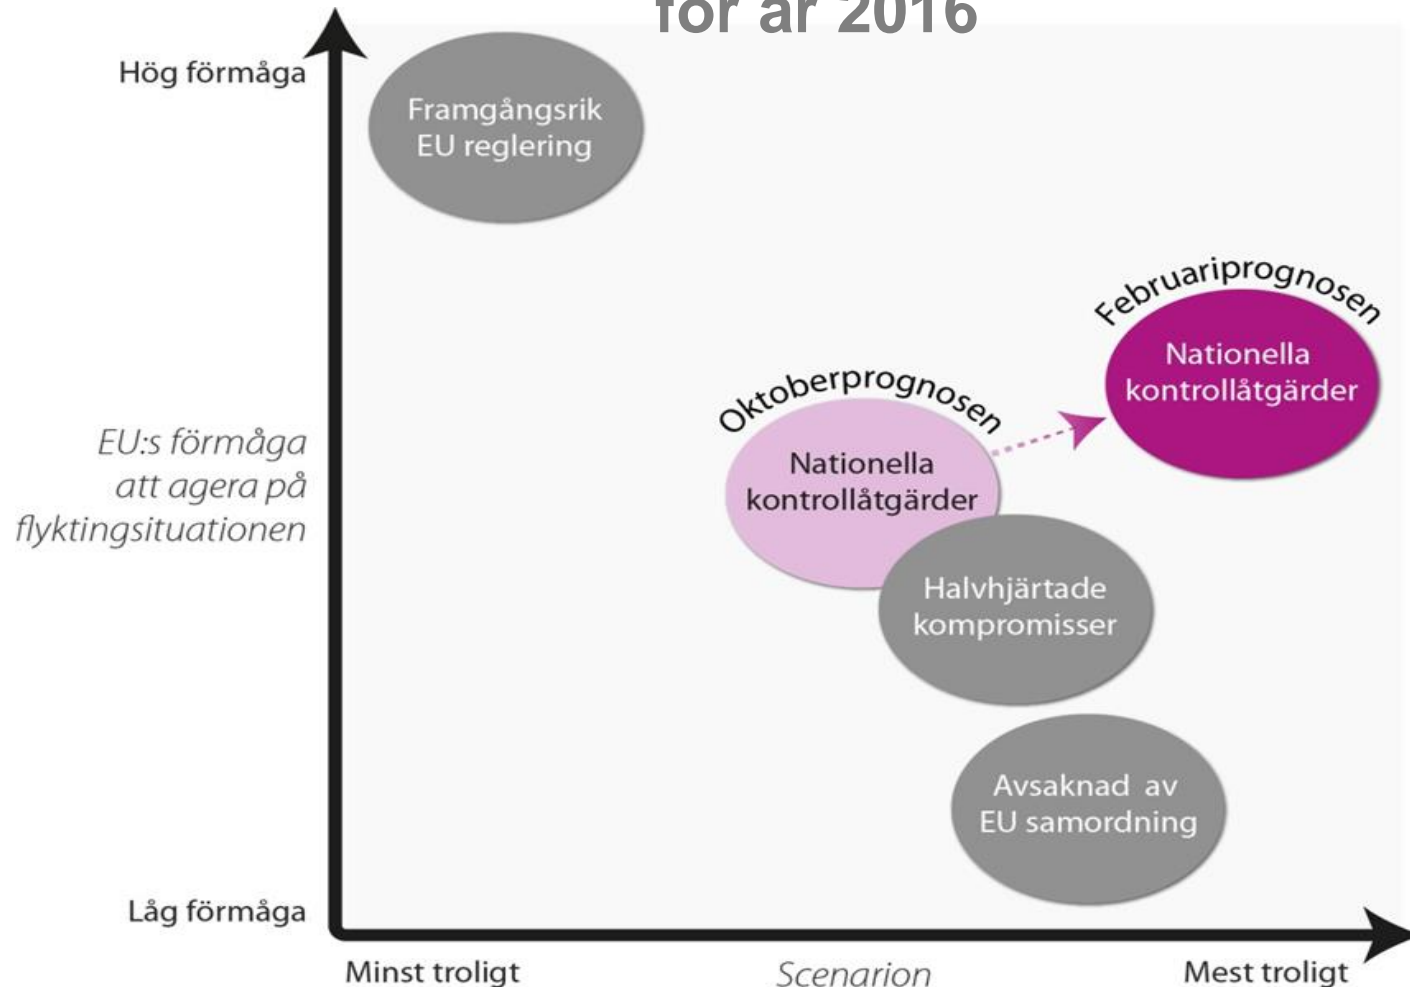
för år 2016

Hög förmåga

Framgångsrik EU reglering

Februariprognosen

Nationella kontrollåtgärder

Oktoberprognosen

Nationella kontrollåtgärder

EU:s förmåga att agera på flyktingsituationen

Halvhjärtade kompromisser

Avsaknad av EU samordning

Låg förmåga

Minst troligt

Scenarion

Mest troligt